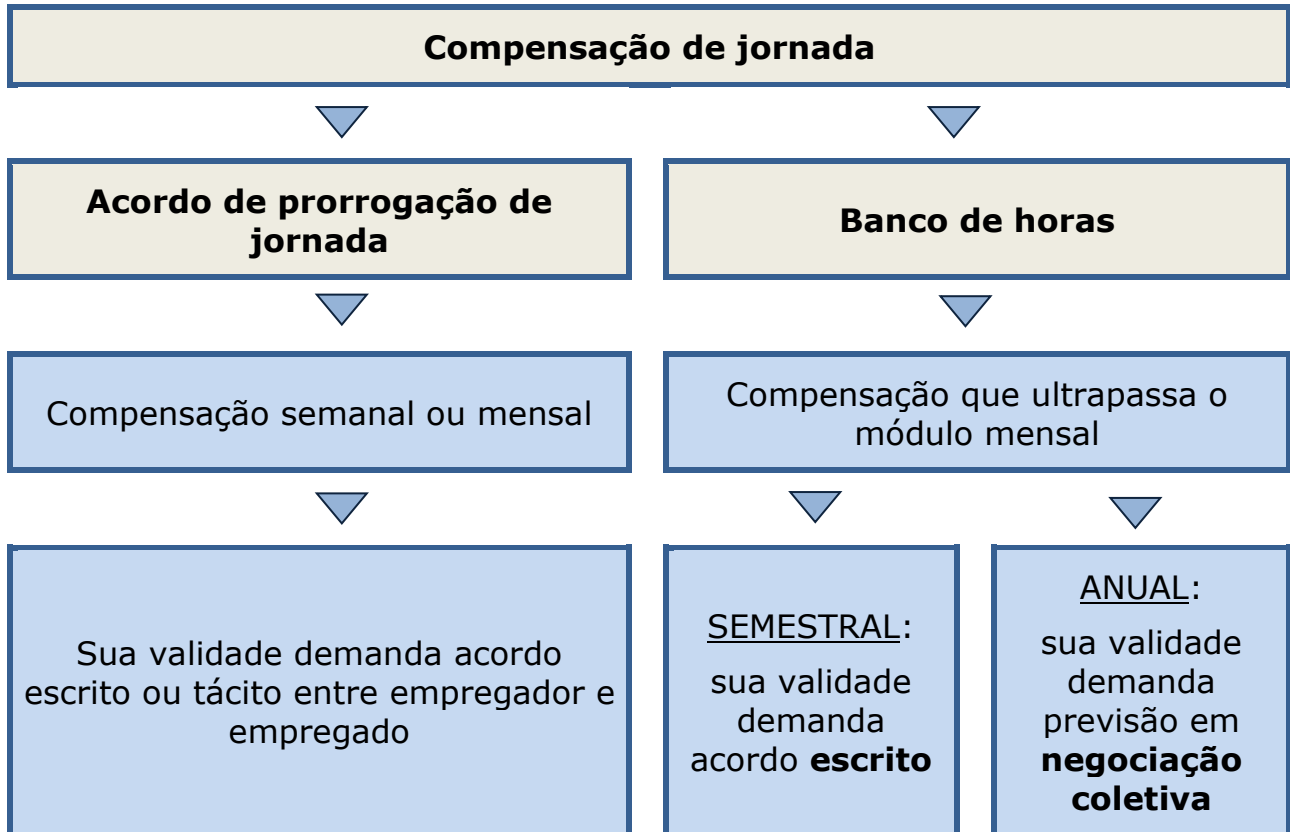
Compensação de jornada

Acordo de prorrogação de jornada

Banco de horas

Compensação semanal ou mensal

Compensação que ultrapassa o módulo mensal

Sua validade demanda acordo escrito ou tácito entre empregador e empregado

SEMESTRAL:

sua validade demanda acordo **escrito**

ANUAL:

sua validade demanda previsão em **negociação coletiva**